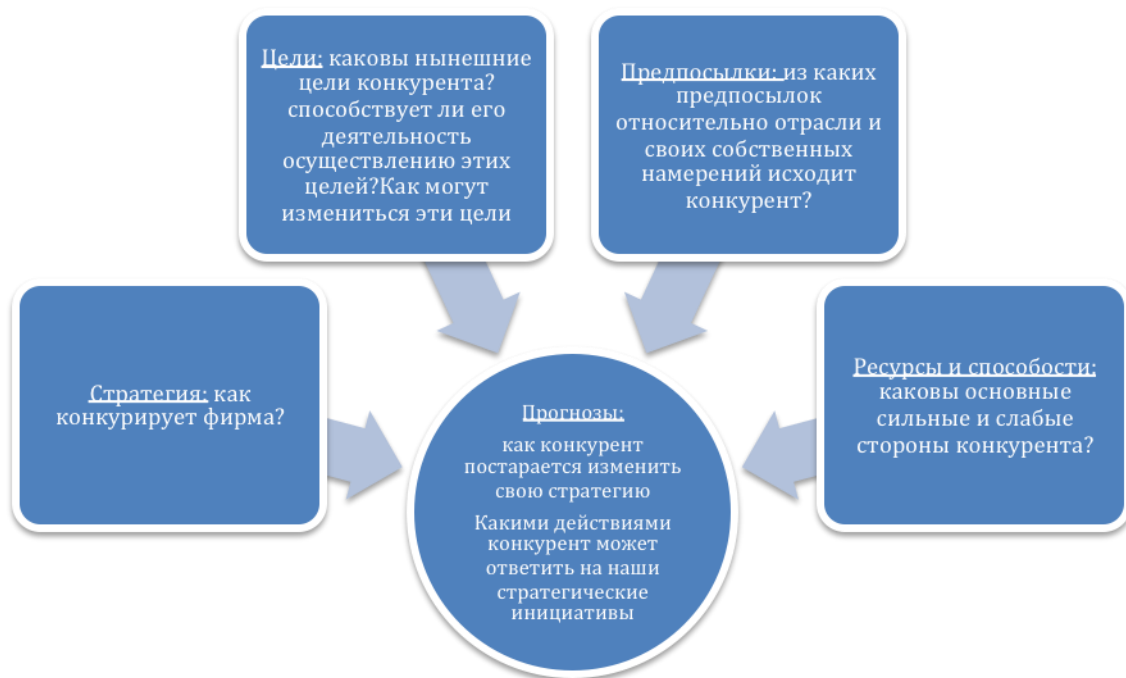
Цели: каковы нынешние цели конкурента? способствует ли его деятельность осуществлению этих целей?Как могут измениться эти цели

Предпосылки: из каких предпосылок относительно отрасли и своих собственных намерений исходит конкурент?

Стратегия: как конкурирует фирма?

Прогнозы:

как конкурент постарается изменить свою стратегию

Какими действиями конкурент может ответить на наши стратегические инициативы

Ресурсы и способости: каковы основные сильные и слабые стороны конкурента?